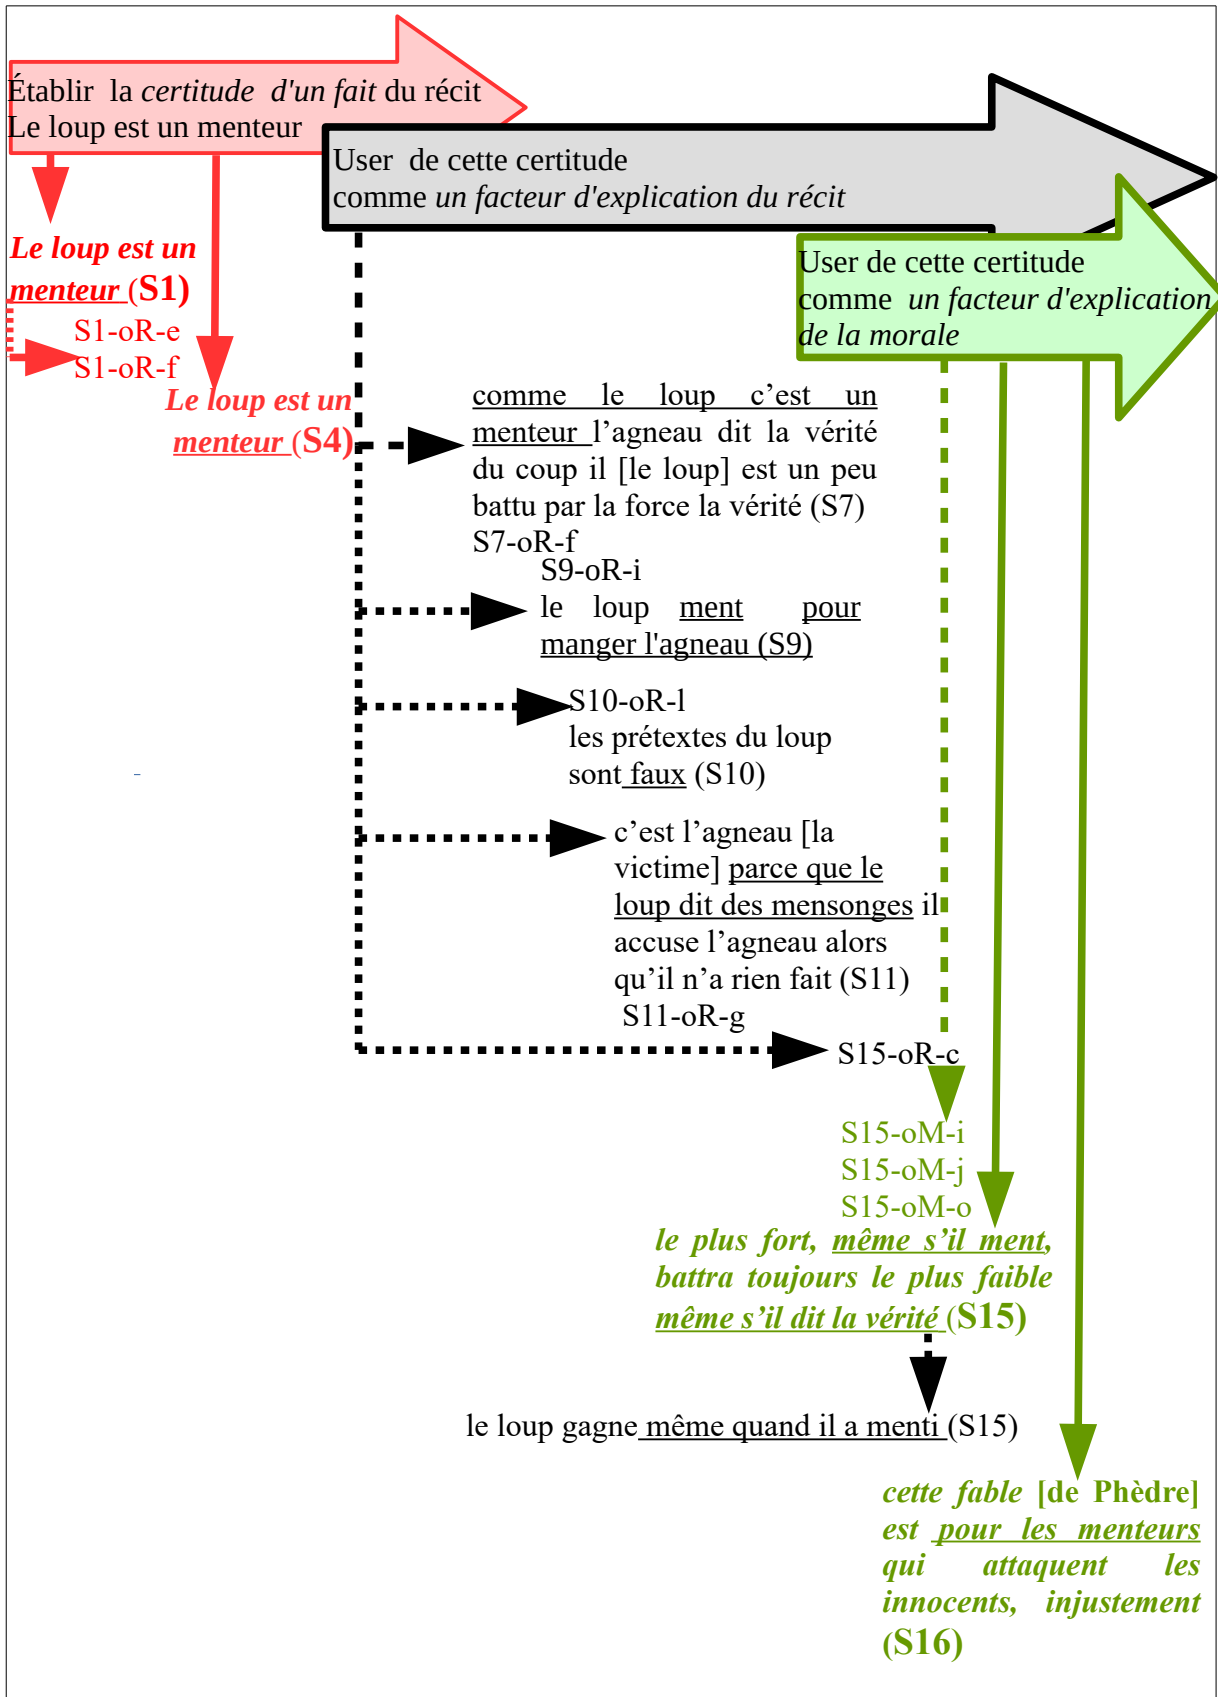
Établir la *certitude d'un fait* du récit
Le loup est un menteur

User de cette certitude
comme *un facteur d'explication du récit*

User de cette certitude
comme *un facteur d'explication de la morale*

***Le loup est un menteur*** **(S1)**

S1-oR-e
S1-oR-f

***Le loup est un menteur*** **(S4)**

comme le loup c'est un menteur l'agneau dit la vérité du coup il [le loup] est un peu battu par la force la vérité (S7)
S7-oR-f

S9-oR-i
le loup ment pour manger l'agneau (S9)

S10-oR-l
les prétextes du loup sont faux (S10)

c'est l'agneau [la victime] parce que le loup dit des mensonges il accuse l'agneau alors qu'il n'a rien fait (S11)
S11-oR-g

S15-oR-c

S15-oM-i
S15-oM-j
S15-oM-o
***le plus fort, même s'il ment, battra toujours le plus faible même s'il dit la vérité*** **(S15)**

le loup gagne même quand il a menti (S15)

***cette fable*** **[de Phèdre]** ***est pour les menteurs qui attaquent les innocents, injustement*** **(S16)**